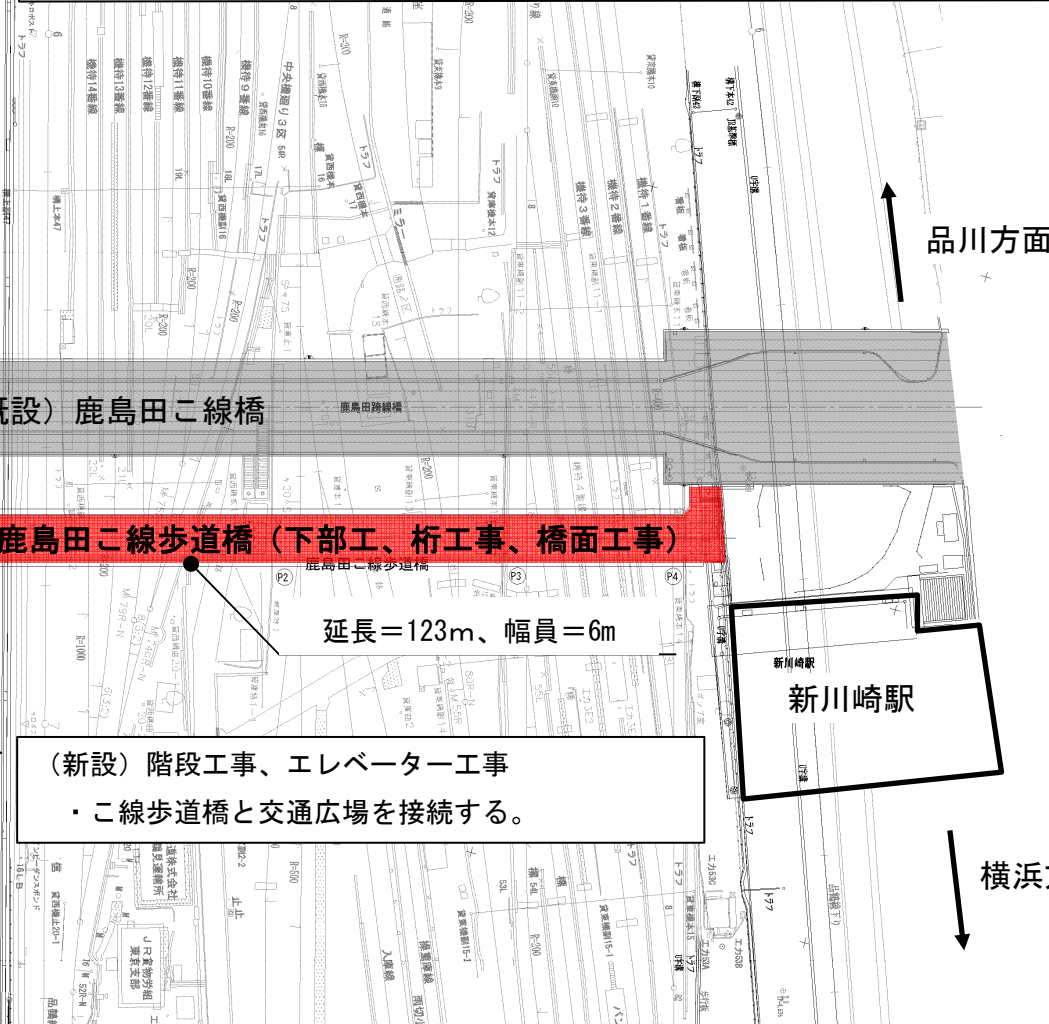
品川方面

既設）鹿島田こ線橋

鹿島田跨線橋

鹿島田こ線歩道橋（下部工、桁工事、橋面工事）

鹿島田こ線歩道橋

P2

P3

P4

延長＝123m、幅員＝6m

新川崎駅

新川崎駅

（新設）階段工事、エレベーター工事

・こ線歩道橋と交通広場を接続する。

横浜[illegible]

着発7番線

着発8番線

着発9番線

着発10番線

着発11番線

着発12番線

着発13番線

着発14番線

着発1番線

着発2番線

着発3番線

中央横取り3区

トラフ

R=200

R=500

R=1000

横須賀線

JR貨物労組
東京支部

品鶴線

止止

入換線